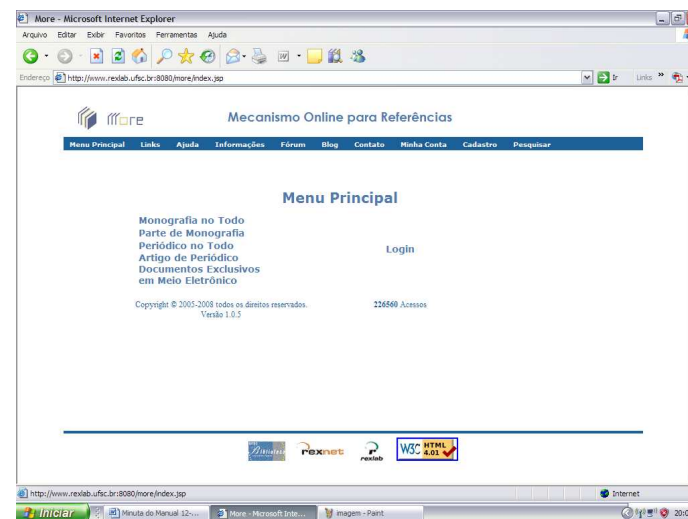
More - Microsoft Internet Explorer

Arquivo Editar Exibir Favoritos Ferramentas Ajuda

Endereço http://www.rexlab.ufsc.br:8080/more/index.jsp

Ir Links

more Mecanismo Online para Referências

Menu Principal Links Ajuda Informações Fórum Blog Contato Minha Conta Cadastro Pesquisar

Menu Principal

Monografia no Todo
Parte de Monografia
Periódico no Todo
Artigo de Periódico
Documentos Exclusivos
em Meio Eletrônico

Login

Copyright © 2005-2008 todos os direitos reservados.
Versão 1.0.5

226560 Acessos

Biblioteca rexnet rexlab W3C HTML 4.01

http://www.rexlab.ufsc.br:8080/more/index.jsp

Internet

Iniciar Minuta do Manual 12-... More - Microsoft Inte... imagem - Paint 20:0